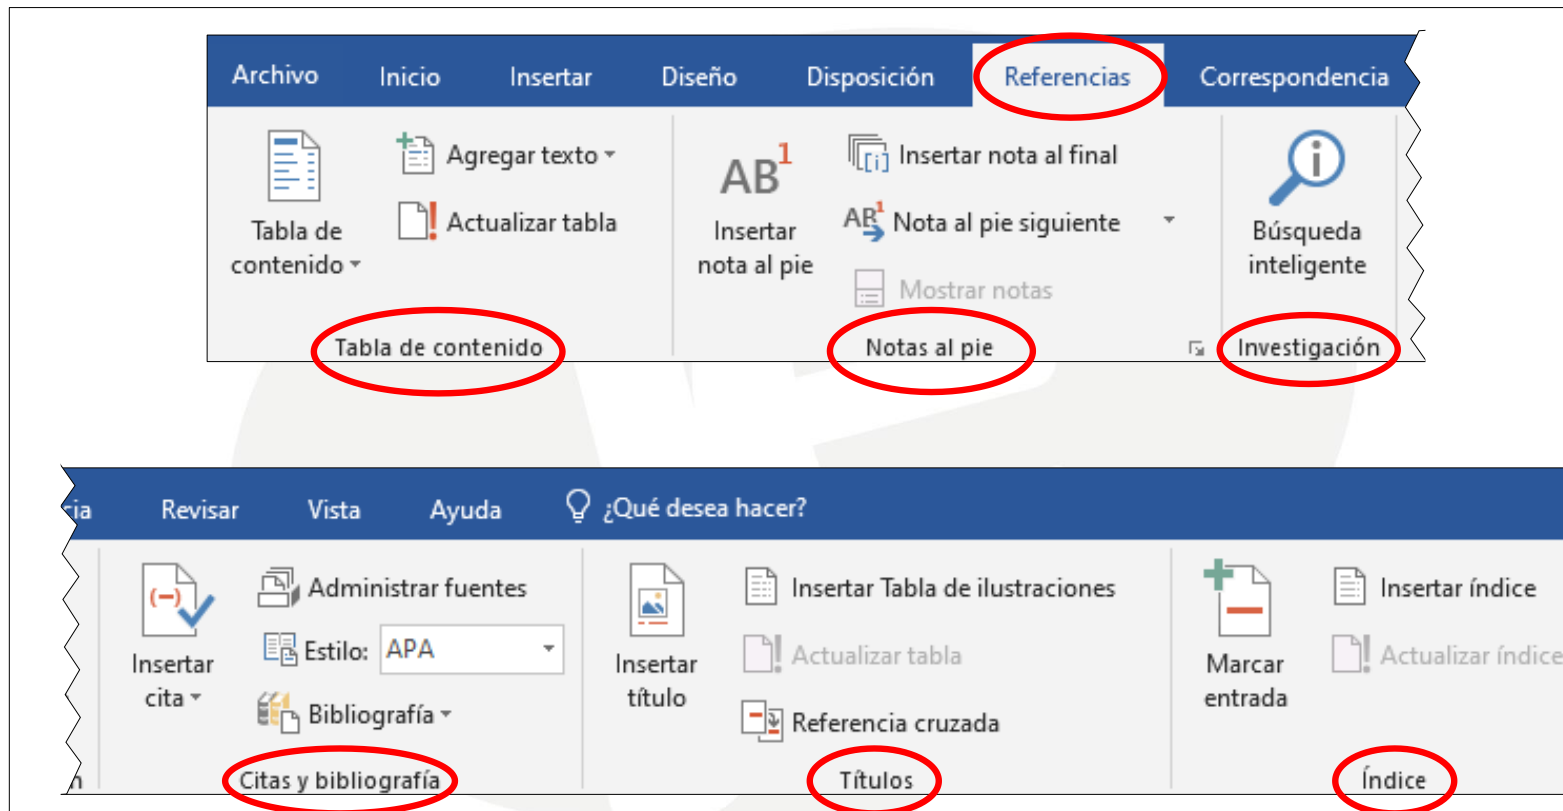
Archivo Inicio Insertar Diseño Disposición Referencias Correspondencia

Tabla de contenido
Agregar texto
Actualizar tabla
Tabla de contenido

AB$^1$
Insertar nota al pie
Insertar nota al final
Nota al pie siguiente
Mostrar notas
Notas al pie

Búsqueda inteligente
Investigación

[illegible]ia Revisar Vista Ayuda ¿Qué desea hacer?

Insertar cita
Administrar fuentes
Estilo: APA
Bibliografía
Citas y bibliografía

Insertar título
Insertar Tabla de ilustraciones
Actualizar tabla
Referencia cruzada
Títulos

Marcar entrada
Insertar índice
Actualizar índice
Índice